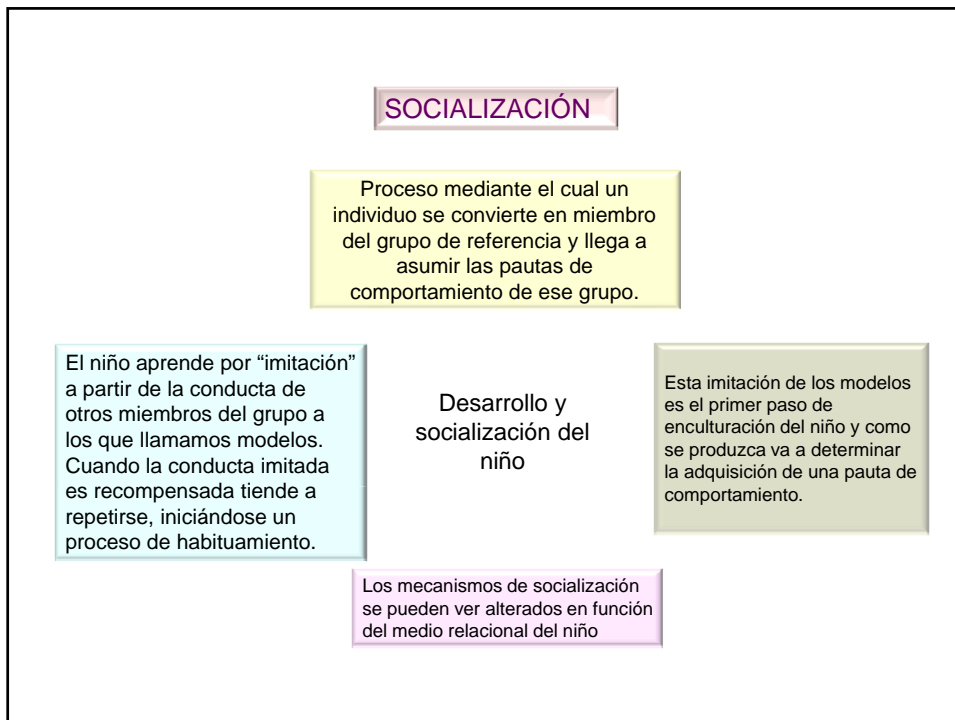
SOCIALIZACIÓN

Proceso mediante el cual un individuo se convierte en miembro del grupo de referencia y llega a asumir las pautas de comportamiento de ese grupo.

El niño aprende por “imitación” a partir de la conducta de otros miembros del grupo a los que llamamos modelos. Cuando la conducta imitada es recompensada tiende a repetirse, iniciándose un proceso de habituamiento.

Desarrollo y socialización del niño

Esta imitación de los modelos es el primer paso de enculturación del niño y como se produzca va a determinar la adquisición de una pauta de comportamiento.

Los mecanismos de socialización se pueden ver alterados en función del medio relacional del niño